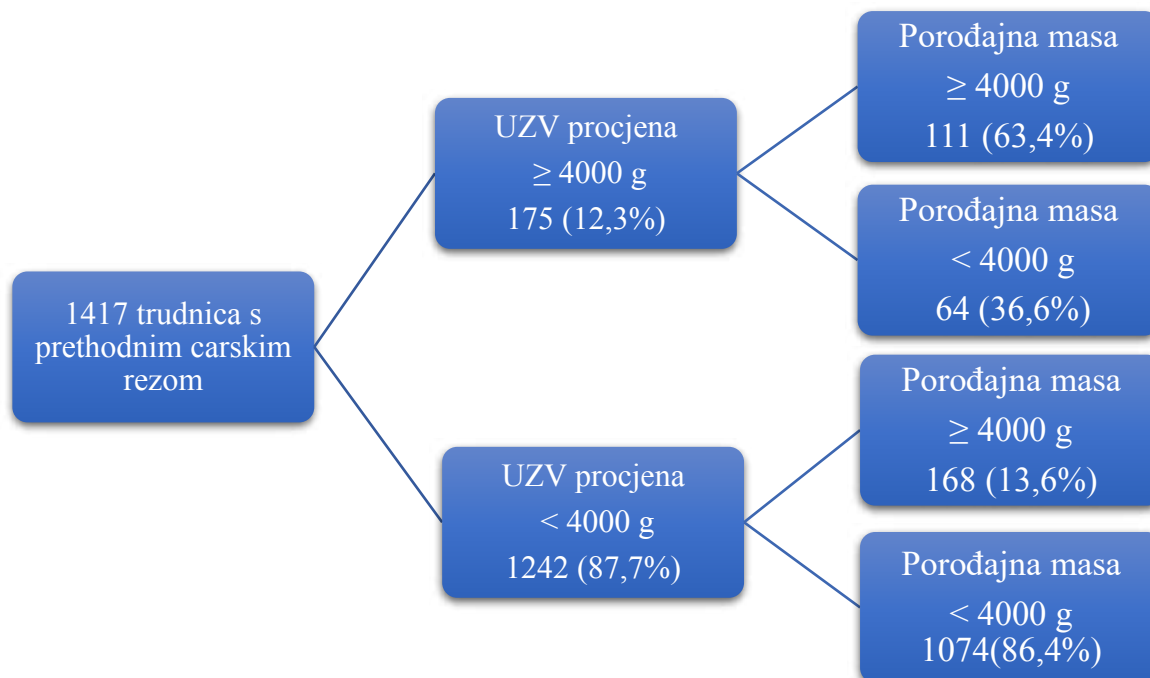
1417 trudnica s prethodnim carskim rezom

UZV procjena
$\geq$ 4000 g
175 (12,3%)

Porođajna masa
$\geq$ 4000 g
111 (63,4%)

Porođajna masa
< 4000 g
64 (36,6%)

UZV procjena
< 4000 g
1242 (87,7%)

Porođajna masa
$\geq$ 4000 g
168 (13,6%)

Porođajna masa
< 4000 g
1074(86,4%)